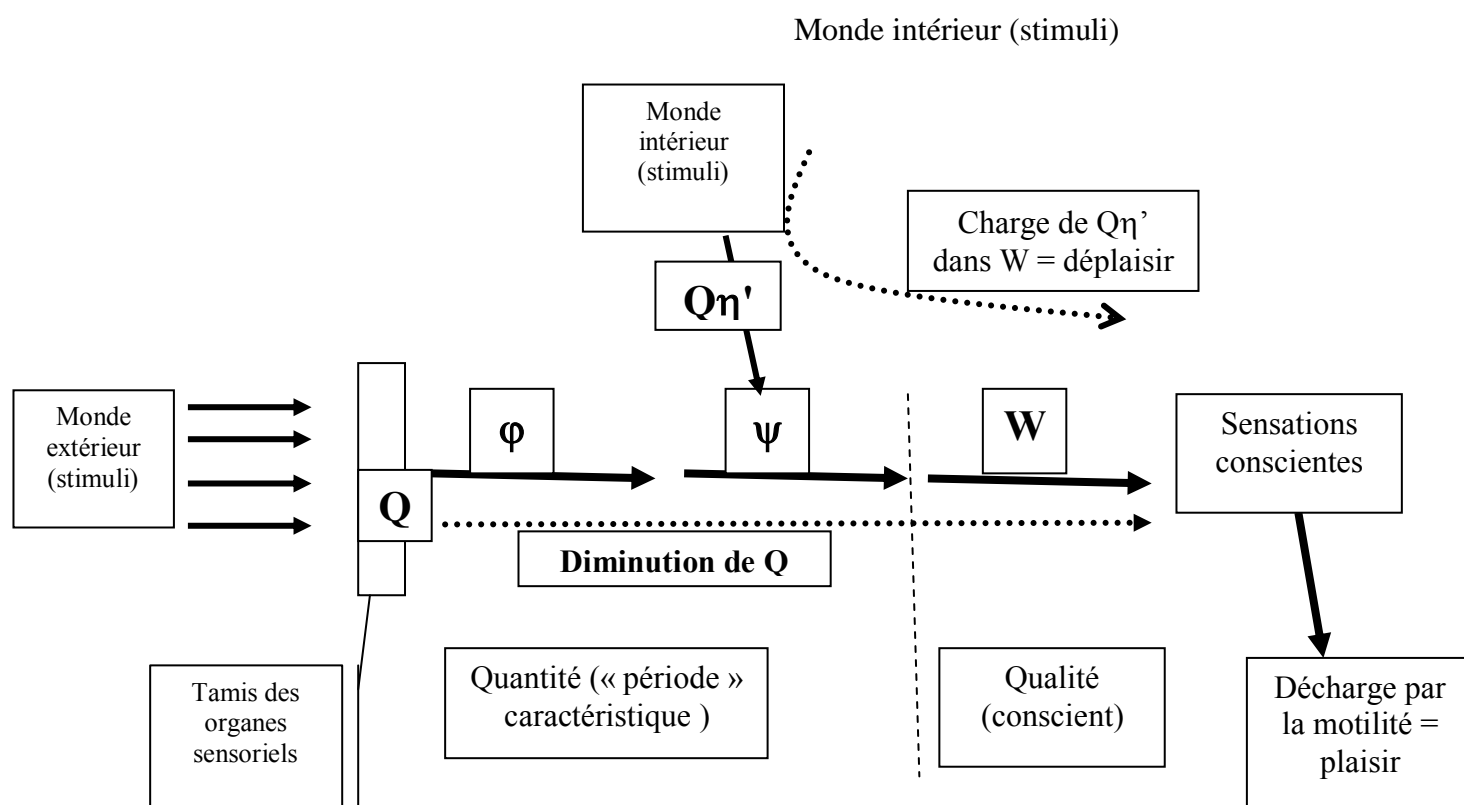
Monde intérieur (stimuli)

Monde intérieur (stimuli)

Charge de Qη' dans W = déplaisir

Qη'

Monde extérieur (stimuli)

φ

ψ

W

Sensations conscientes

Q

Diminution de Q

Tamis des organes sensoriels

Quantité (« période » caractéristique )

Qualité (conscient)

Décharge par la motilité = plaisir